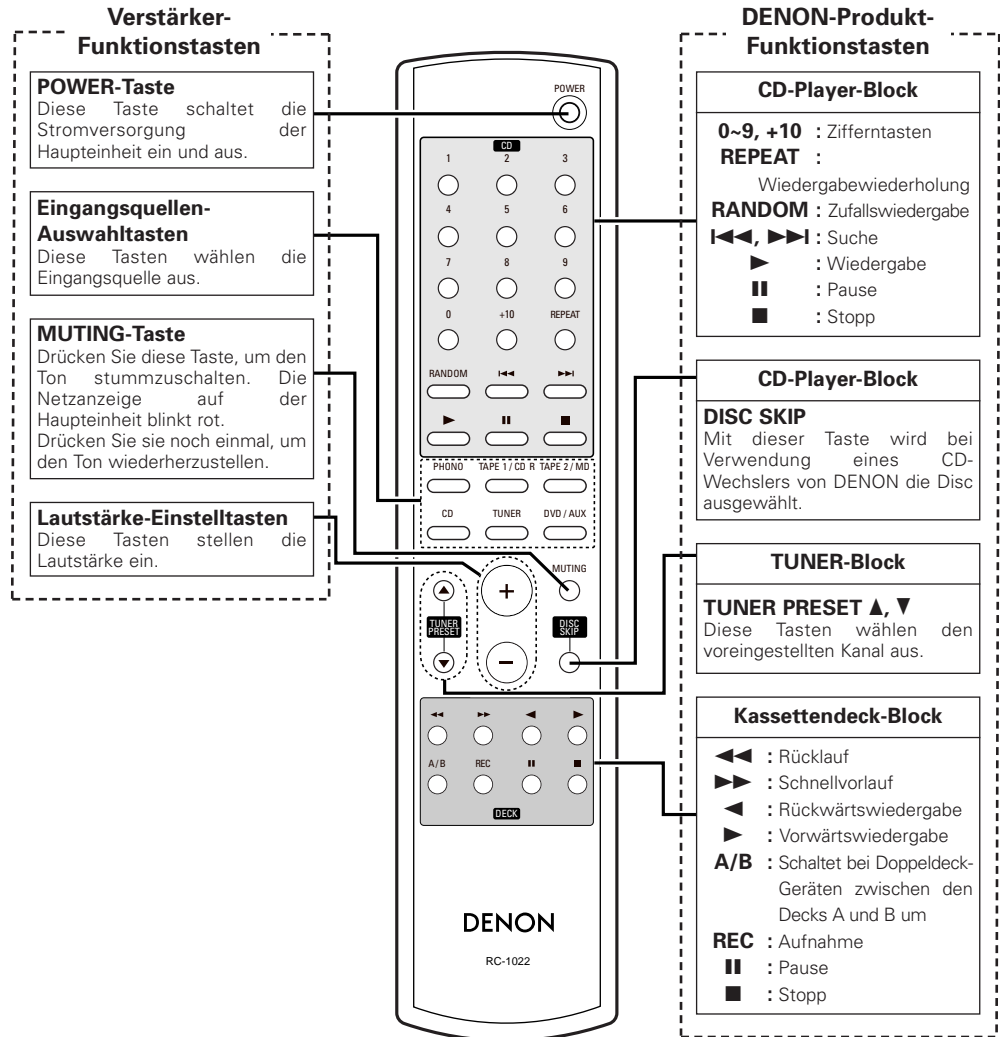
Verstärker-Funktionstasten

POWER-Taste
Diese Taste schaltet die Stromversorgung der Haupteinheit ein und aus.

Eingangsquellen-Auswahltasten
Diese Tasten wählen die Eingangsquelle aus.

MUTING-Taste
Drücken Sie diese Taste, um den Ton stummzuschalten. Die Netzanzeige auf der Haupteinheit blinkt rot.
Drücken Sie sie noch einmal, um den Ton wiederherzustellen.

Lautstärke-Einstelltasten
Diese Tasten stellen die Lautstärke ein.

POWER
CD
1 2 3
4 5 6
7 8 9
0 +10 REPEAT
RANDOM ⏮ ⏭
► ❚❚ ■
PHONO TAPE 1 / CD R TAPE 2 / MD
CD TUNER DVD / AUX
MUTING
TUNER PRESET
+
−
DISC SKIP
◄◄ ►► ◄ ►
A/B REC ❚❚ ■
DECK
DENON
RC-1022

DENON-Produkt-Funktionstasten

CD-Player-Block
0~9, +10 : Zifferntasten
REPEAT : Wiedergabewiederholung
RANDOM : Zufallswiedergabe
⏮, ⏭ : Suche
► : Wiedergabe
❚❚ : Pause
■ : Stopp

CD-Player-Block
DISC SKIP
Mit dieser Taste wird bei Verwendung eines CD-Wechslers von DENON die Disc ausgewählt.

TUNER-Block
TUNER PRESET ▲, ▼
Diese Tasten wählen den voreingestellten Kanal aus.

Kassettendeck-Block
◄◄ : Rücklauf
►► : Schnellvorlauf
◄ : Rückwärtswiedergabe
► : Vorwärtswiedergabe
A/B : Schaltet bei Doppeldeck-Geräten zwischen den Decks A und B um
REC : Aufnahme
❚❚ : Pause
■ : Stopp